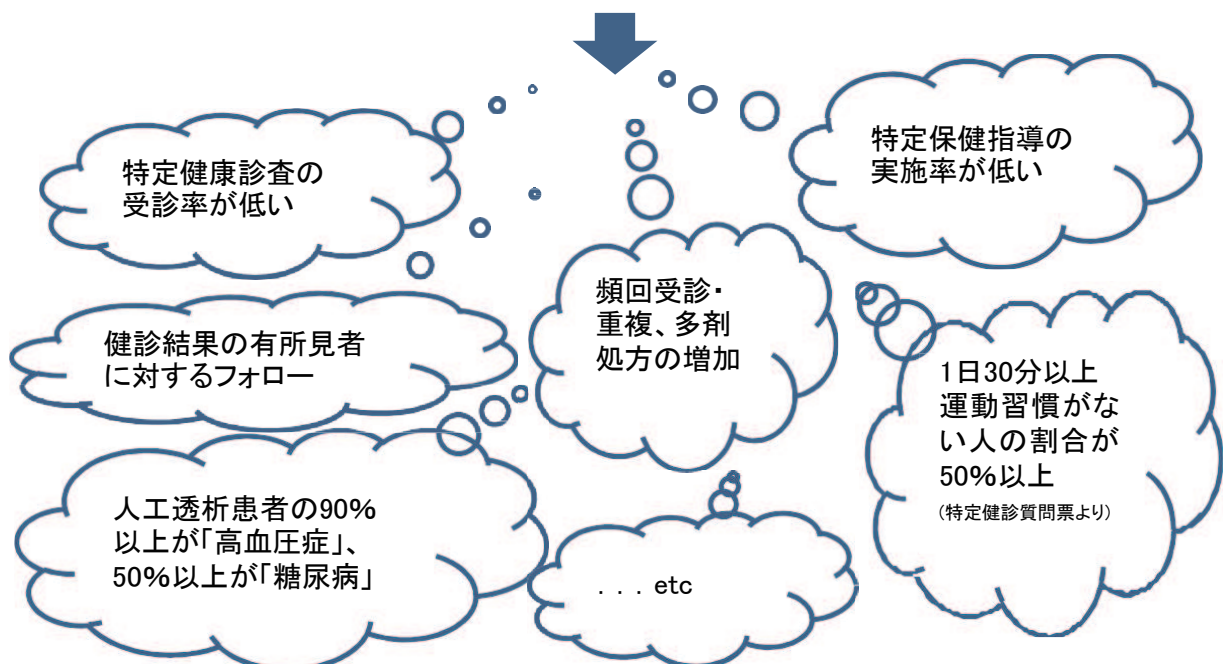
特定健康診査の受診率が低い

特定保健指導の実施率が低い

健診結果の有所見者に対するフォロー

頻回受診・重複、多剤処方の増加

1日30分以上運動習慣がない人の割合が50%以上
(特定健診質問票より)

人工透析患者の90%以上が「高血圧症」、50%以上が「糖尿病」

. . . etc